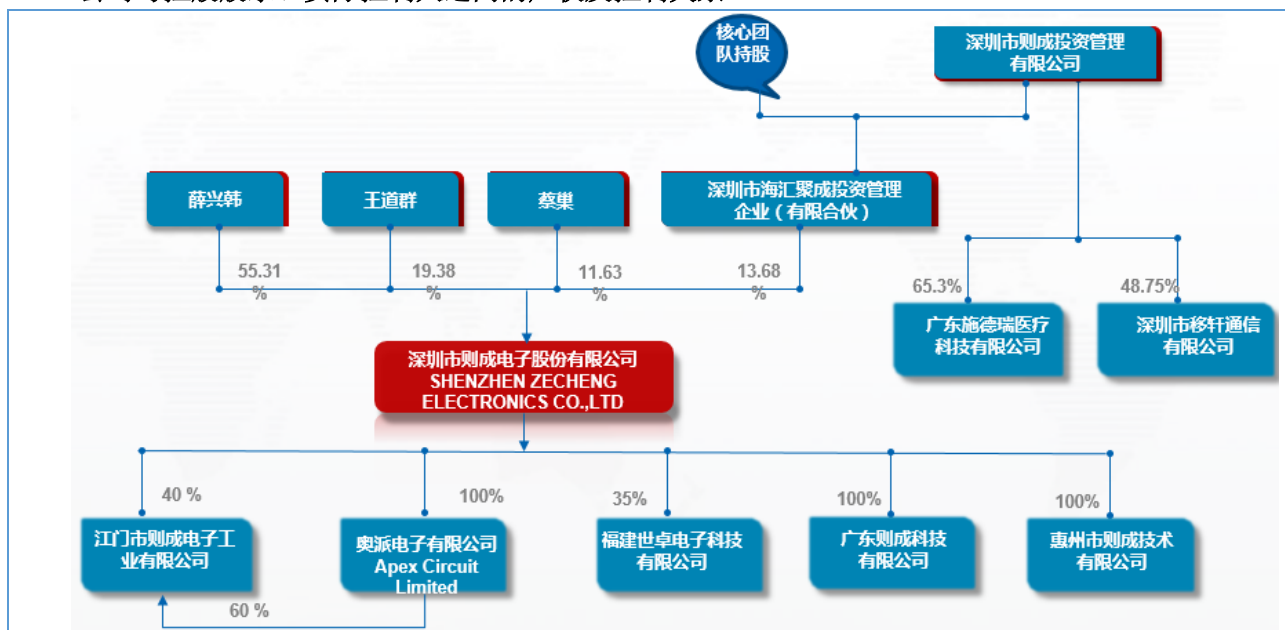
核心团队持股

深圳市则成投资管理有限公司

薛兴韩

王道群

蔡巢

深圳市海汇聚成投资管理企业（有限合伙）

55.31 %

19.38 %

11.63 %

13.68 %

65.3%

48.75%

广东施德瑞医疗科技有限公司

深圳市移轩通信有限公司

深圳市则成电子股份有限公司
SHENZHEN ZECHENG ELECTRONICS CO.,LTD

40 %

100%

35%

100%

100%

江门市则成电子工业有限公司

奥派电子有限公司
Apex Circuit Limited

福建世卓电子科技有限公司

广东则成科技有限公司

惠州市则成技术有限公司

60 %